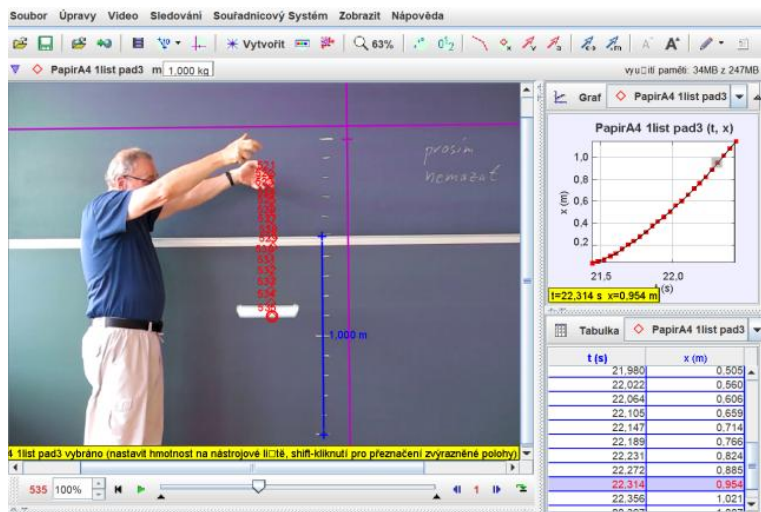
Soubor Úpravy Video Sledování Souřadnicový Systém Zobrazit Nápověda

Vytvořit 63%

PapirA4 1list pad3 m 1,000 kg

využití paměti: 34MB z 247MB

prosím nemazat

1,000 m

4 1list pad3 vybráno (nastavit hmotnost na nástrojové liště, shift-kliknutí pro přeznačení zvýrazněné polohy)

535 100%

Graf PapirA4 1list pad3

PapirA4 1list pad3 (t, x)

1,0
0,8
0,6
0,4
0,2

x (m)

21,5 22,0
t (s)

t=22,314 s x=0,954 m

Tabulka PapirA4 1list pad3

| t (s) | x (m) |
|---|---|
| 21,980 | 0,505 |
| 22,022 | 0,560 |
| 22,064 | 0,606 |
| 22,105 | 0,659 |
| 22,147 | 0,714 |
| 22,189 | 0,766 |
| 22,231 | 0,824 |
| 22,272 | 0,885 |
| 22,314 | 0,954 |
| 22,356 | 1,021 |